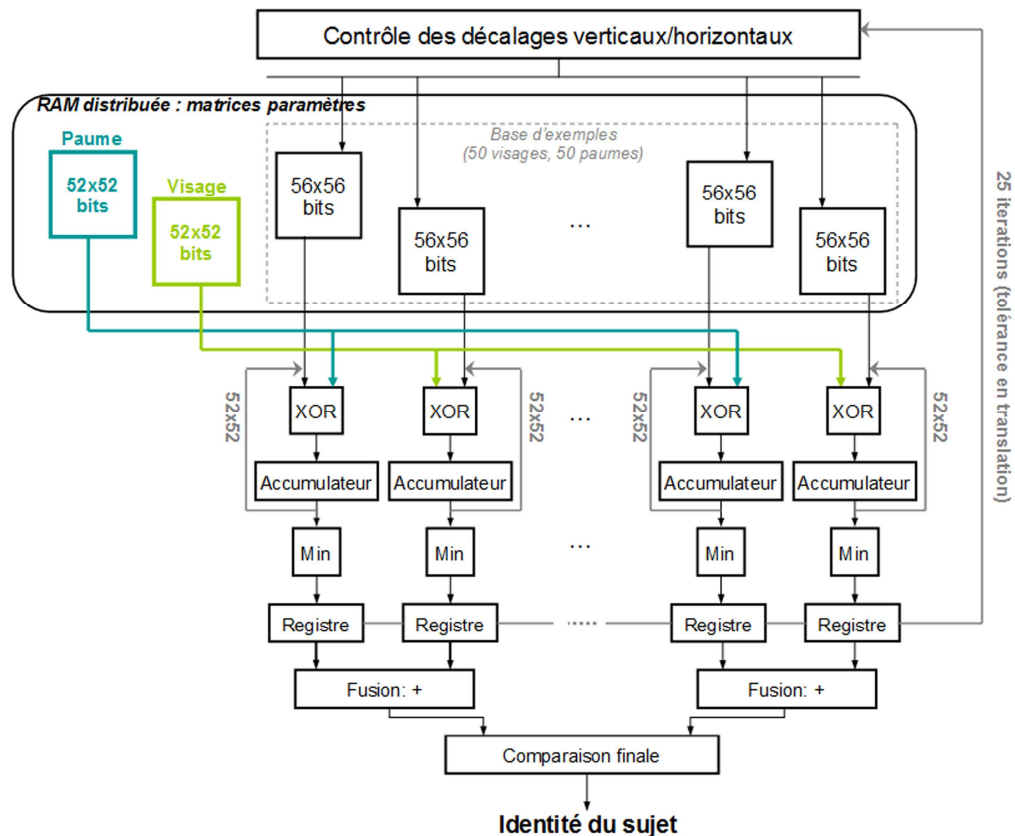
Contrôle des décalages verticaux/horizontaux

RAM distribuée : matrices paramètres

Paume
52x52
bits

Visage
52x52
bits

Base d'exemples
(50 visages, 50 paumes)

56x56
bits

56x56
bits

...

56x56
bits

56x56
bits

25 itérations (tolérance en translation)

52x52
XOR
Accumulateur
Min
Registre

52x52
XOR
Accumulateur
Min
Registre

...

52x52
XOR
Accumulateur
Min
Registre

52x52
XOR
Accumulateur
Min
Registre

......

Fusion: +

Fusion: +

Comparaison finale

Identité du sujet